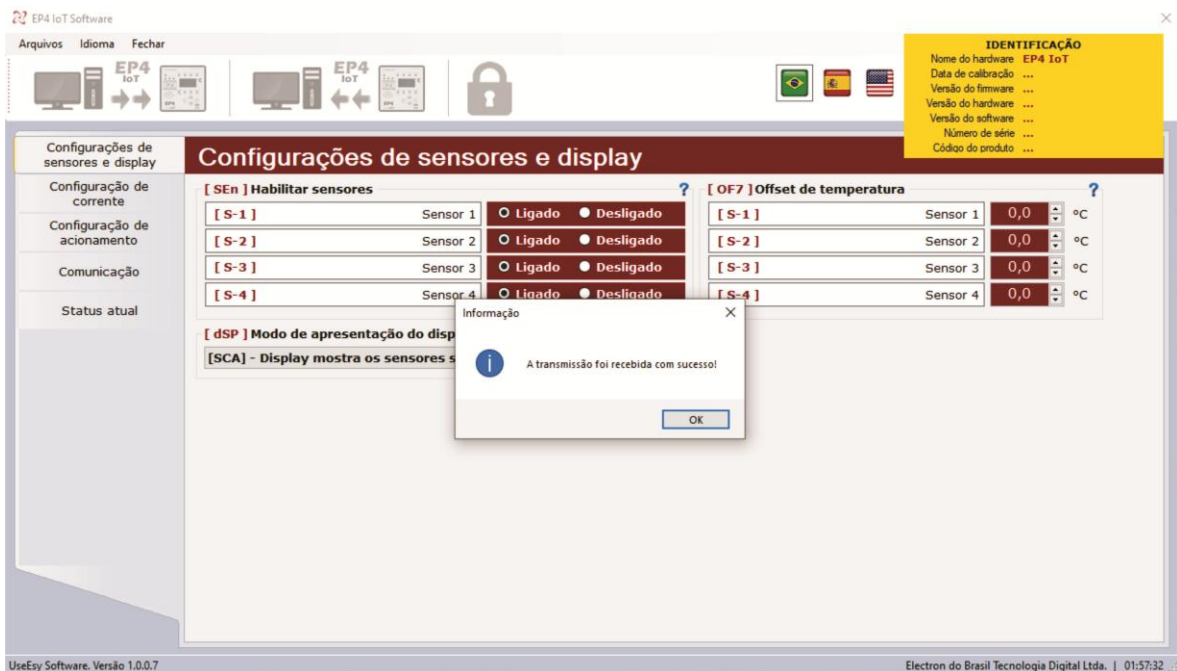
EP4 IoT Software

Arquivos Idioma Fechar

EP4 IoT

EP4 IoT

IDENTIFICAÇÃO
Nome do hardware EP4 IoT
Data de calibração ...
Versão do firmware ...
Versão do hardware ...
Versão do software ...
Número de série ...
Código do produto ...

Configurações de sensores e display
Configuração de corrente
Configuração de acionamento
Comunicação
Status atual

Configurações de sensores e display

[ SEn ] Habilitar sensores ?

| | | | |
|---|---|---|---|
| [ S-1 ] | Sensor 1 | Ligado | Desligado |
| [ S-2 ] | Sensor 2 | Ligado | Desligado |
| [ S-3 ] | Sensor 3 | Ligado | Desligado |
| [ S-4 ] | Sensor 4 | Ligado | Desligado |

[ OF7 ] Offset de temperatura ?

| | | | |
|---|---|---|---|
| [ S-1 ] | Sensor 1 | 0,0 | ºC |
| [ S-2 ] | Sensor 2 | 0,0 | ºC |
| [ S-3 ] | Sensor 3 | 0,0 | ºC |
| [ S-4 ] | Sensor 4 | 0,0 | ºC |

[ dSP ] Modo de apresentação do disp
[SCA] - Display mostra os sensores s

Informação
A transmissão foi recebida com sucesso!
OK

UseEsy Software. Versão 1.0.0.7
Electron do Brasil Tecnologia Digital Ltda. | 01:57:32